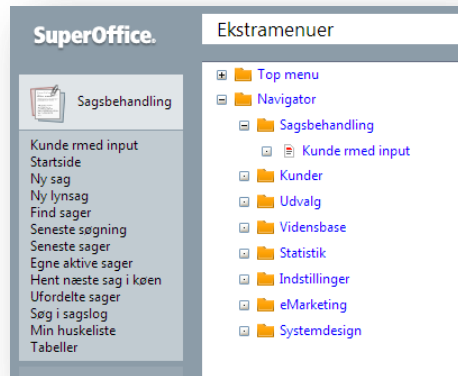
SuperOffice.

Sagsbehandling

Kunde rmed input
Startside
Ny sag
Ny lynsag
Find sager
Seneste søgning
Seneste sager
Egne aktive sager
Hent næste sag i køen
Ufordelte sager
Søg i sagslog
Min huskeliste
Tabeller

Ekstramenuer

Top menu
Navigator
Sagsbehandling
Kunde rmed input
Kunder
Udvalg
Vidensbase
Statistik
Indstillinger
eMarketing
Systemdesign